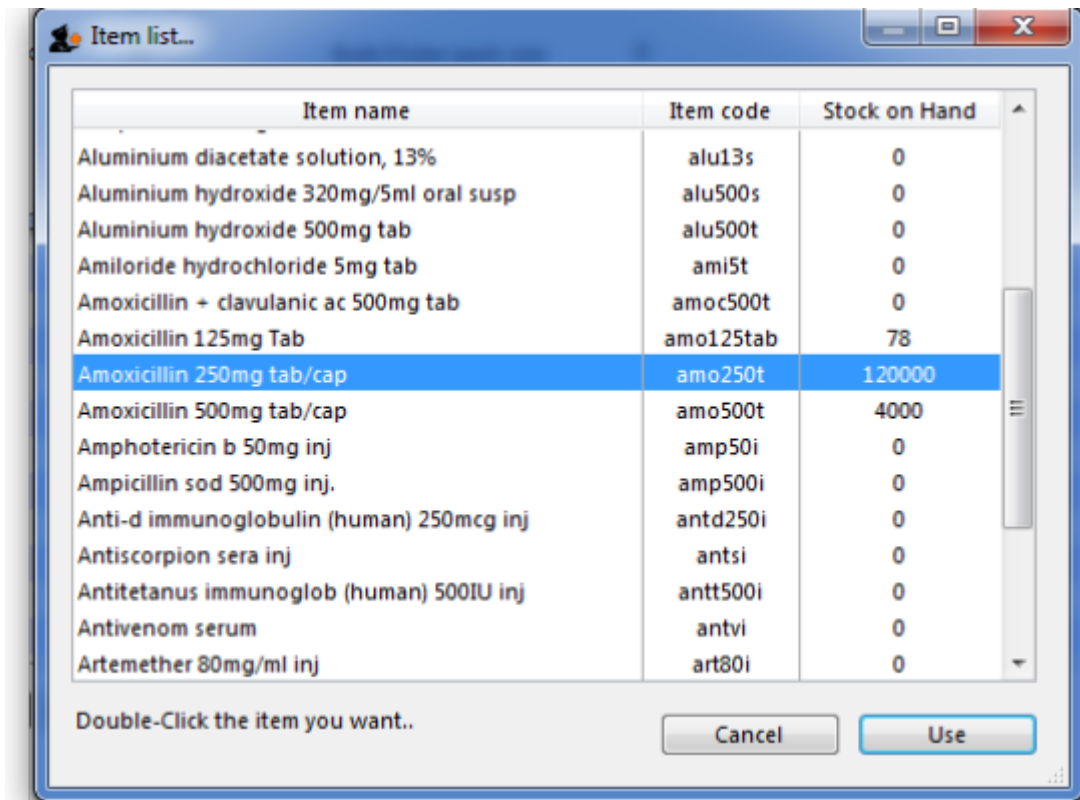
Item list...

| Item name | Item code | Stock on Hand |
|---|---|---|
| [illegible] | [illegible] | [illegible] |
| Aluminium diacetate solution, 13% | alu13s | 0 |
| Aluminium hydroxide 320mg/5ml oral susp | alu500s | 0 |
| Aluminium hydroxide 500mg tab | alu500t | 0 |
| Amiloride hydrochloride 5mg tab | ami5t | 0 |
| Amoxicillin + clavulanic ac 500mg tab | amoc500t | 0 |
| Amoxicillin 125mg Tab | amo125tab | 78 |
| Amoxicillin 250mg tab/cap | amo250t | 120000 |
| Amoxicillin 500mg tab/cap | amo500t | 4000 |
| Amphotericin b 50mg inj | amp50i | 0 |
| Ampicillin sod 500mg inj. | amp500i | 0 |
| Anti-d immunoglobulin (human) 250mcg inj | antd250i | 0 |
| Antiscorpion sera inj | antsi | 0 |
| Antitetanus immunoglob (human) 500IU inj | antt500i | 0 |
| Antivenom serum | antvi | 0 |
| Artemether 80mg/ml inj | art80i | 0 |

Double-Click the item you want..

Cancel

Use